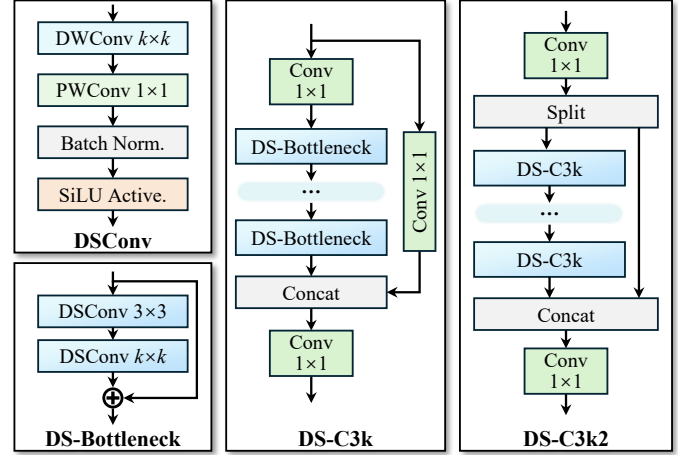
DWConv $k\times k$

PWConv $1\times1$

Batch Norm.

SiLU Active.

DSConv

DSConv $3\times3$

DSConv $k\times k$

$\oplus$

DS-Bottleneck

Conv $1\times1$

DS-Bottleneck

...

DS-Bottleneck

Conv $1\times1$

Concat

Conv $1\times1$

DS-C3k

Conv $1\times1$

Split

DS-C3k

...

DS-C3k

Concat

Conv $1\times1$

DS-C3k2